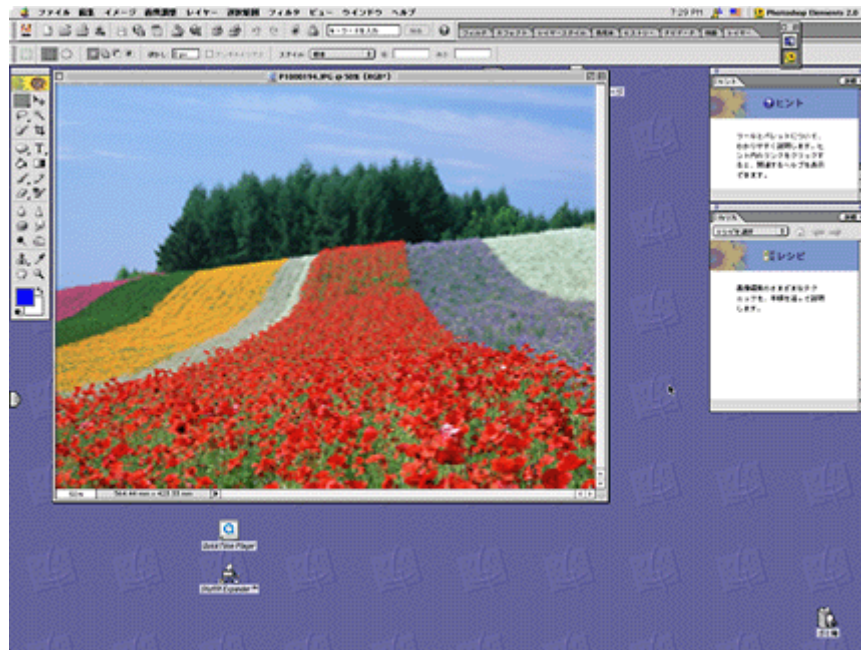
ファイル 編集 イメージ 画質調整 レイヤー 選択範囲 フィルタ ビュー ウインドウ ヘルプ
7:29 PM
Photoshop Elements 2.0
P1000194.JPG @ 50% (RGB)
ヒント
ツールとパレットについて、わかりやすく説明します。ヒント内のリンクをクリックすると、関連するヘルプを表示できます。
レシピ
画像編集のさまざまなテクニックを、手順を追って説明します。
50%
QuickTime Player
StuffIt Expander™
ゴミ箱